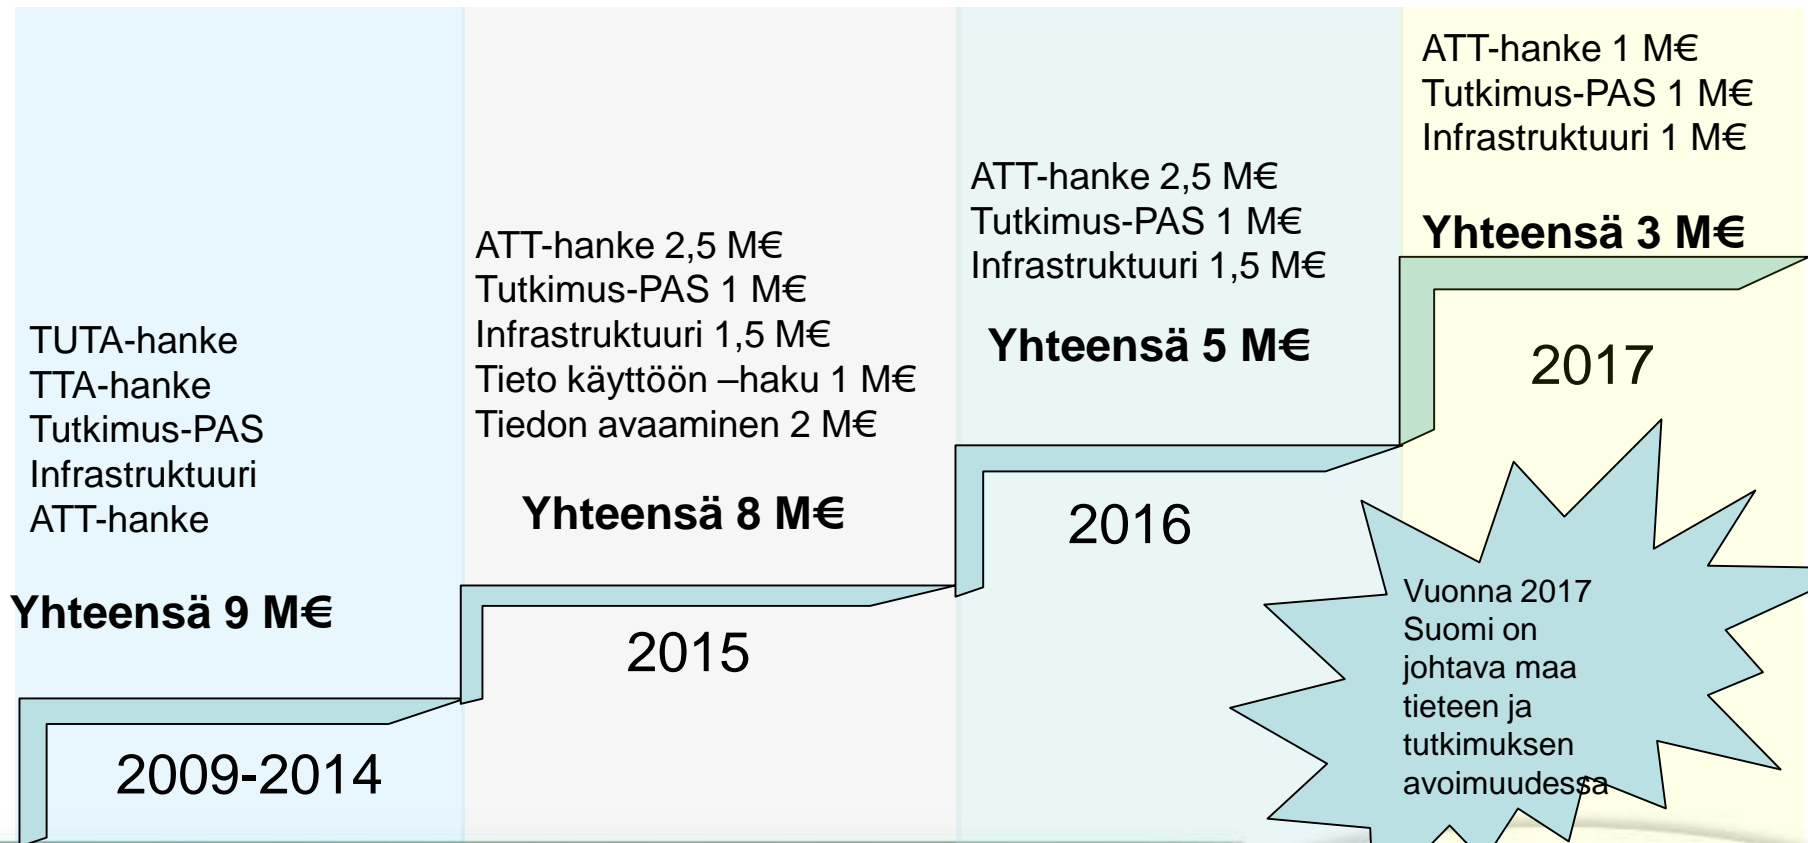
TUTA-hanke
TTA-hanke
Tutkimus-PAS
Infrastruktuuri
ATT-hanke

Yhteensä 9 M€

2009-2014

ATT-hanke 2,5 M€
Tutkimus-PAS 1 M€
Infrastruktuuri 1,5 M€
Tieto käyttöön –haku 1 M€
Tiedon avaaminen 2 M€

Yhteensä 8 M€

2015

ATT-hanke 2,5 M€
Tutkimus-PAS 1 M€
Infrastruktuuri 1,5 M€

Yhteensä 5 M€

2016

ATT-hanke 1 M€
Tutkimus-PAS 1 M€
Infrastruktuuri 1 M€

Yhteensä 3 M€

2017

Vuonna 2017 Suomi on johtava maa tieteen ja tutkimuksen avoimuudessa